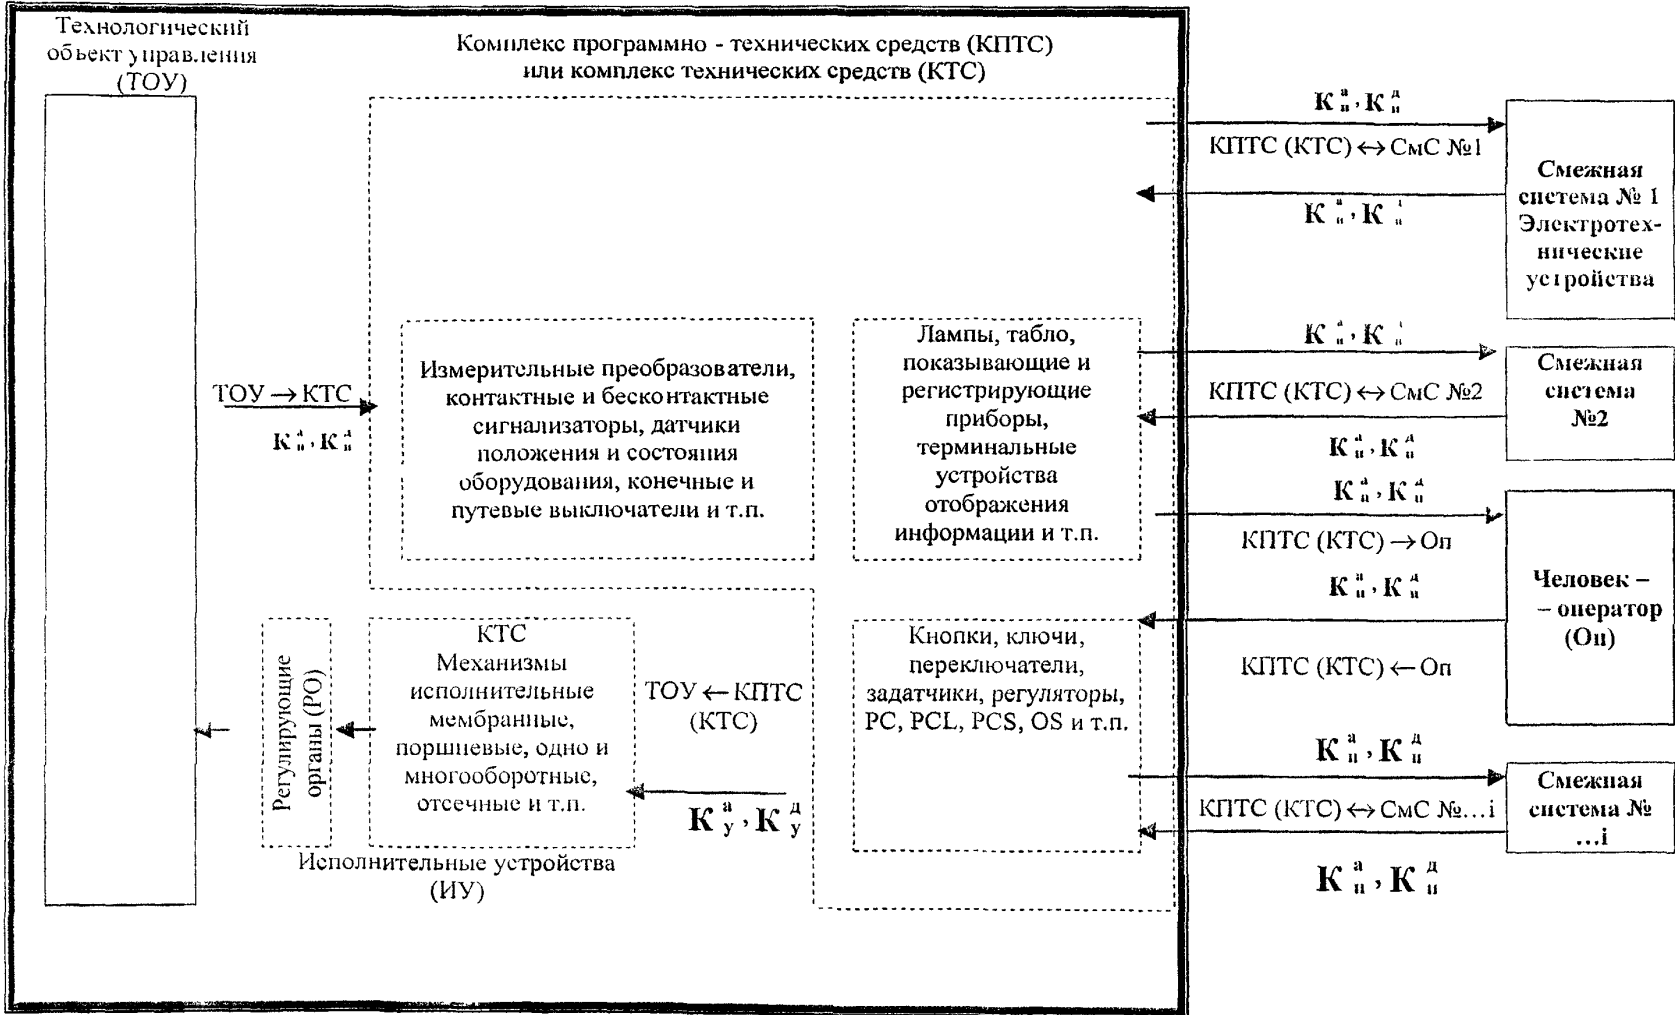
Технологический объект управления (ТОУ)

Комплекс программно - технических средств (КПТС) или комплекс технических средств (КТС)

$К^а_и, К^д_и$

КПТС (КТС) ↔ СмС №1

$К^а_и, К^д_и$

Смежная система № 1 Электротехнические устройства

ТОУ → КТС

$К^а_и, К^д_и$

Измерительные преобразователи, контактные и бесконтактные сигнализаторы, датчики положения и состояния оборудования, конечные и путевые выключатели и т.п.

Лампы, табло, показывающие и регистрирующие приборы, терминальные устройства отображения информации и т.п.

$К^а_и, К^д_и$

КПТС (КТС) ↔ СмС №2

$К^а_и, К^д_и$

Смежная система №2

$К^а_и, К^д_и$

КПТС (КТС) → Оп

$К^а_и, К^д_и$

Человек – – оператор (Оп)

КПТС (КТС) ← Оп

Регулирующие органы (РО)

КТС Механизмы исполнительные мембранные, поршневые, одно и многооборотные, отсечные и т.п.

ТОУ ← КПТС (КТС)

$К^а_у, К^д_у$

Исполнительные устройства (ИУ)

Кнопки, ключи, переключатели, задатчики, регуляторы, PC, PCL, PCS, OS и т.п.

$К^а_и, К^д_и$

КПТС (КТС) ↔ СмС №...i

$К^а_и, К^д_и$

Смежная система № ...i